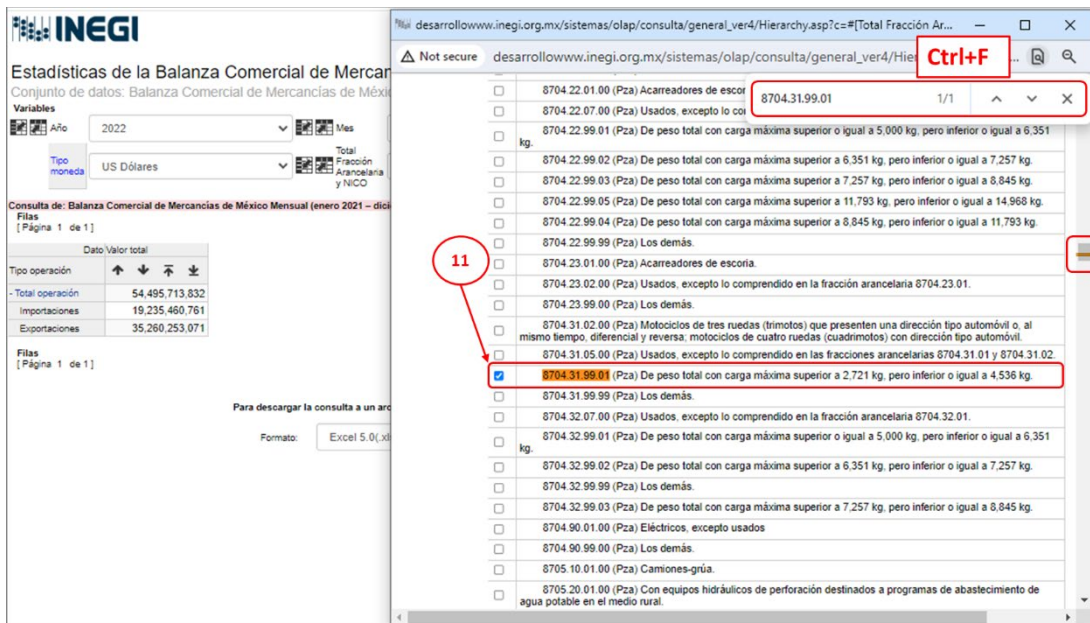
INEGI

Estadísticas de la Balanza Comercial de Mercan

Conjunto de datos: Balanza Comercial de Mercancías de Méxic

Variables

Año 2022

Mes

Tipo moneda US Dólares

Total Fracción Arancelaria y NICO

Consulta de: Balanza Comercial de Mercancías de México Mensual (enero 2021 – dic

Filas
[ Página 1 de 1 ]

| Dato | Valor total |
|---|---|
| Tipo operación | |
| - Total operación | 54,495,713,832 |
| Importaciones | 19,235,460,761 |
| Exportaciones | 35,260,253,071 |

Filas
[ Página 1 de 1 ]

Para descargar la consulta a un arc

Formato: Excel 5.0(.xl

desarrollowww.inegi.org.mx/sistemas/olap/consulta/general_ver4/Hierarchy.asp?c=#[Total Fracción Ar...

Not secure desarrollowww.inegi.org.mx/sistemas/olap/consulta/general_ver4/Hier

Ctrl+F

8704.31.99.01 1/1

8704.22.01.00 (Pza) Acarreadores de escor

8704.22.07.00 (Pza) Usados, excepto lo co

8704.22.99.01 (Pza) De peso total con carga máxima superior o igual a 5,000 kg, pero inferior o igual a 6,351 kg.

8704.22.99.02 (Pza) De peso total con carga máxima superior a 6,351 kg, pero inferior o igual a 7,257 kg.

8704.22.99.03 (Pza) De peso total con carga máxima superior a 7,257 kg, pero inferior o igual a 8,845 kg.

8704.22.99.05 (Pza) De peso total con carga máxima superior a 11,793 kg, pero inferior o igual a 14,968 kg.

8704.22.99.04 (Pza) De peso total con carga máxima superior a 8,845 kg, pero inferior o igual a 11,793 kg.

8704.22.99.99 (Pza) Los demás.

11

8704.23.01.00 (Pza) Acarreadores de escoria.

8704.23.02.00 (Pza) Usados, excepto lo comprendido en la fracción arancelaria 8704.23.01.

8704.23.99.00 (Pza) Los demás.

8704.31.02.00 (Pza) Motociclos de tres ruedas (trimotos) que presenten una dirección tipo automóvil o, al mismo tiempo, diferencial y reversa; motociclos de cuatro ruedas (cuadrimotos) con dirección tipo automóvil.

8704.31.05.00 (Pza) Usados, excepto lo comprendido en las fracciones arancelarias 8704.31.01 y 8704.31.02.

8704.31.99.01 (Pza) De peso total con carga máxima superior a 2,721 kg, pero inferior o igual a 4,536 kg.

8704.31.99.99 (Pza) Los demás.

8704.32.07.00 (Pza) Usados, excepto lo comprendido en la fracción arancelaria 8704.32.01.

8704.32.99.01 (Pza) De peso total con carga máxima superior o igual a 5,000 kg, pero inferior o igual a 6,351 kg.

8704.32.99.02 (Pza) De peso total con carga máxima superior a 6,351 kg, pero inferior o igual a 7,257 kg.

8704.32.99.99 (Pza) Los demás.

8704.32.99.03 (Pza) De peso total con carga máxima superior a 7,257 kg, pero inferior o igual a 8,845 kg.

8704.90.01.00 (Pza) Eléctricos, excepto usados

8704.90.99.00 (Pza) Los demás.

8705.10.01.00 (Pza) Camiones-grúa.

8705.20.01.00 (Pza) Con equipos hidráulicos de perforación destinados a programas de abastecimiento de agua potable en el medio rural.